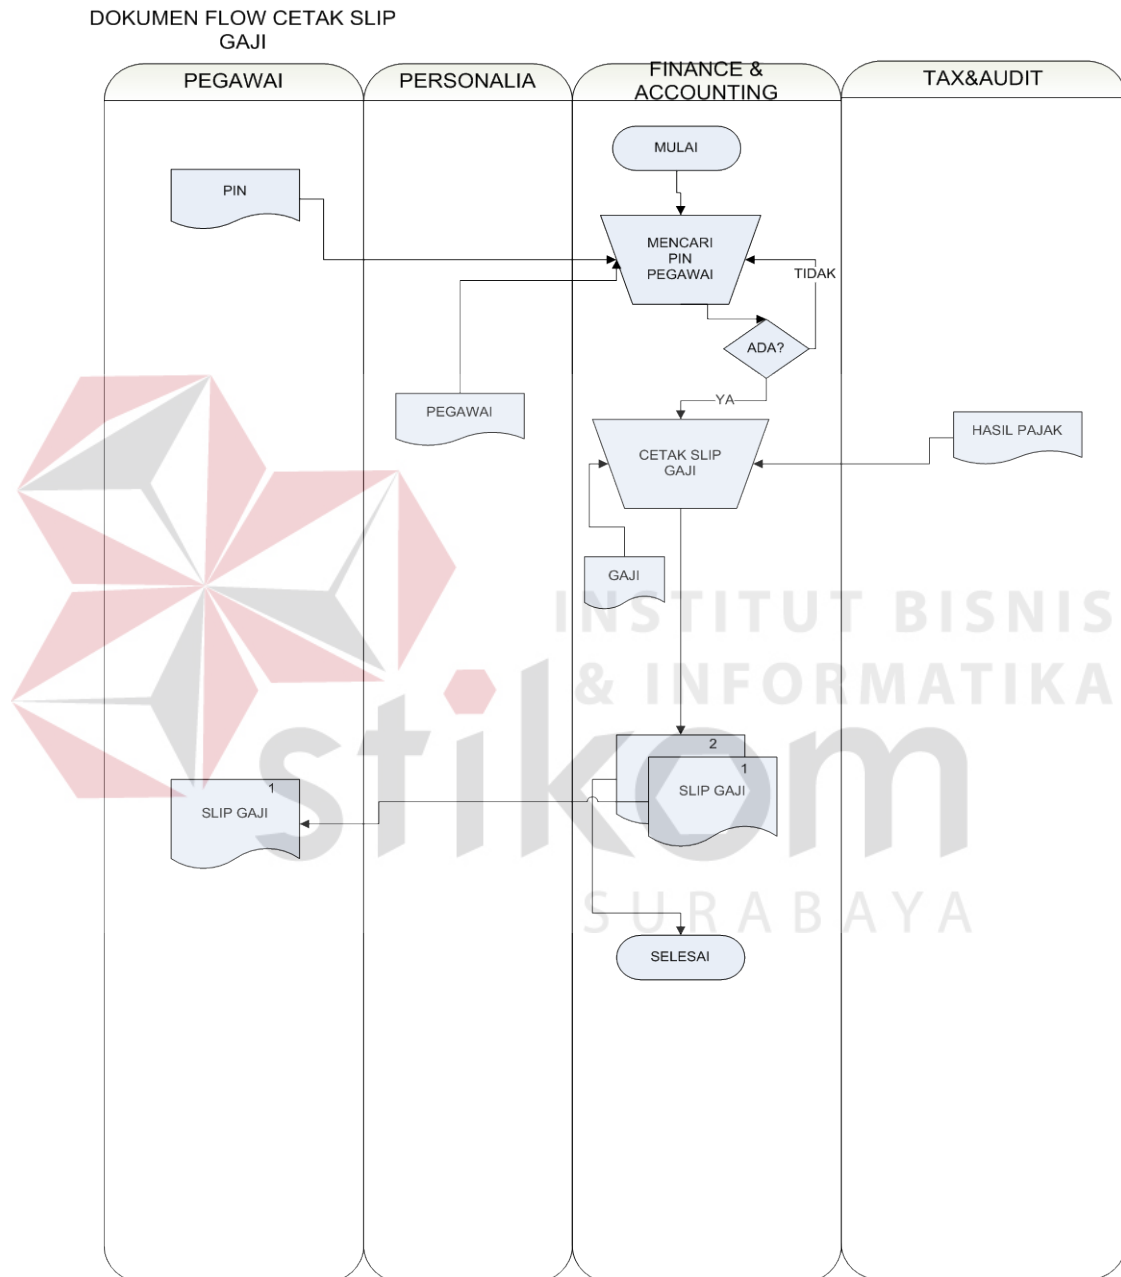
DOKUMEN FLOW CETAK SLIP GAJI

PEGAWAI

PERSONALIA

FINANCE & ACCOUNTING

TAX&AUDIT

MULAI

PIN

MENCARI PIN PEGAWAI

TIDAK

ADA?

YA

PEGAWAI

CETAK SLIP GAJI

HASIL PAJAK

GAJI

INSTITUT BISNIS & INFORMATIKA

stikom

2

1

SLIP GAJI

1

SLIP GAJI

SURABAYA

SELESAI